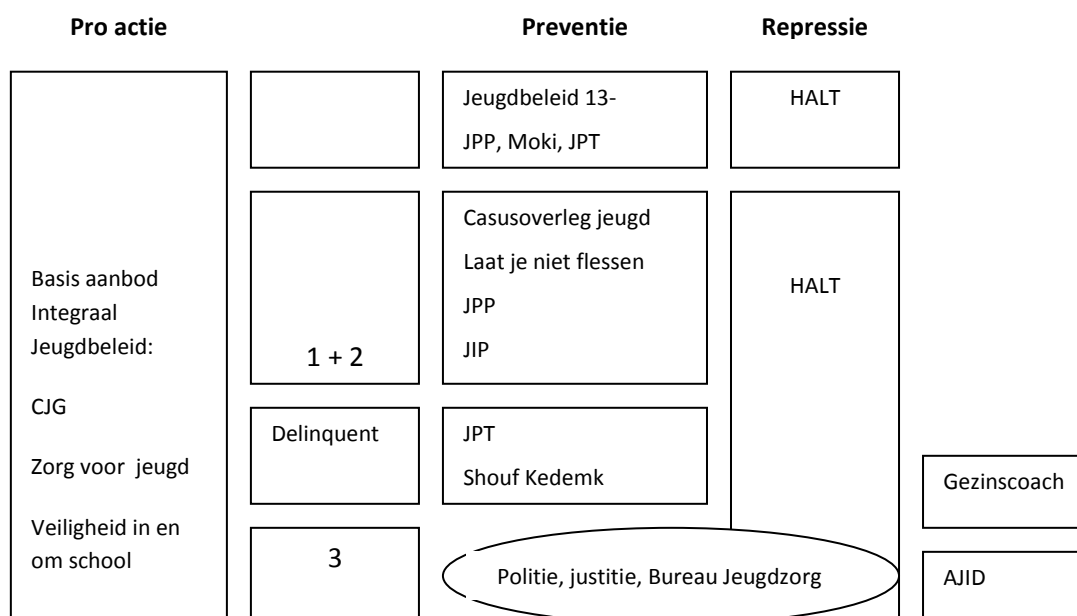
Pro actie

Preventie

Repressie

Basis aanbod Integraal Jeugdbeleid:

CJG

Zorg voor jeugd

Veiligheid in en om school

1 + 2

Delinquent

3

Jeugdbeleid 13-

JPP, Moki, JPT

Casusoverleg jeugd

Laat je niet flessen

JPP

JIP

JPT

Shouf Kedemk

Politie, justitie, Bureau Jeugdzorg

HALT

HALT

Gezinscoach

AJID